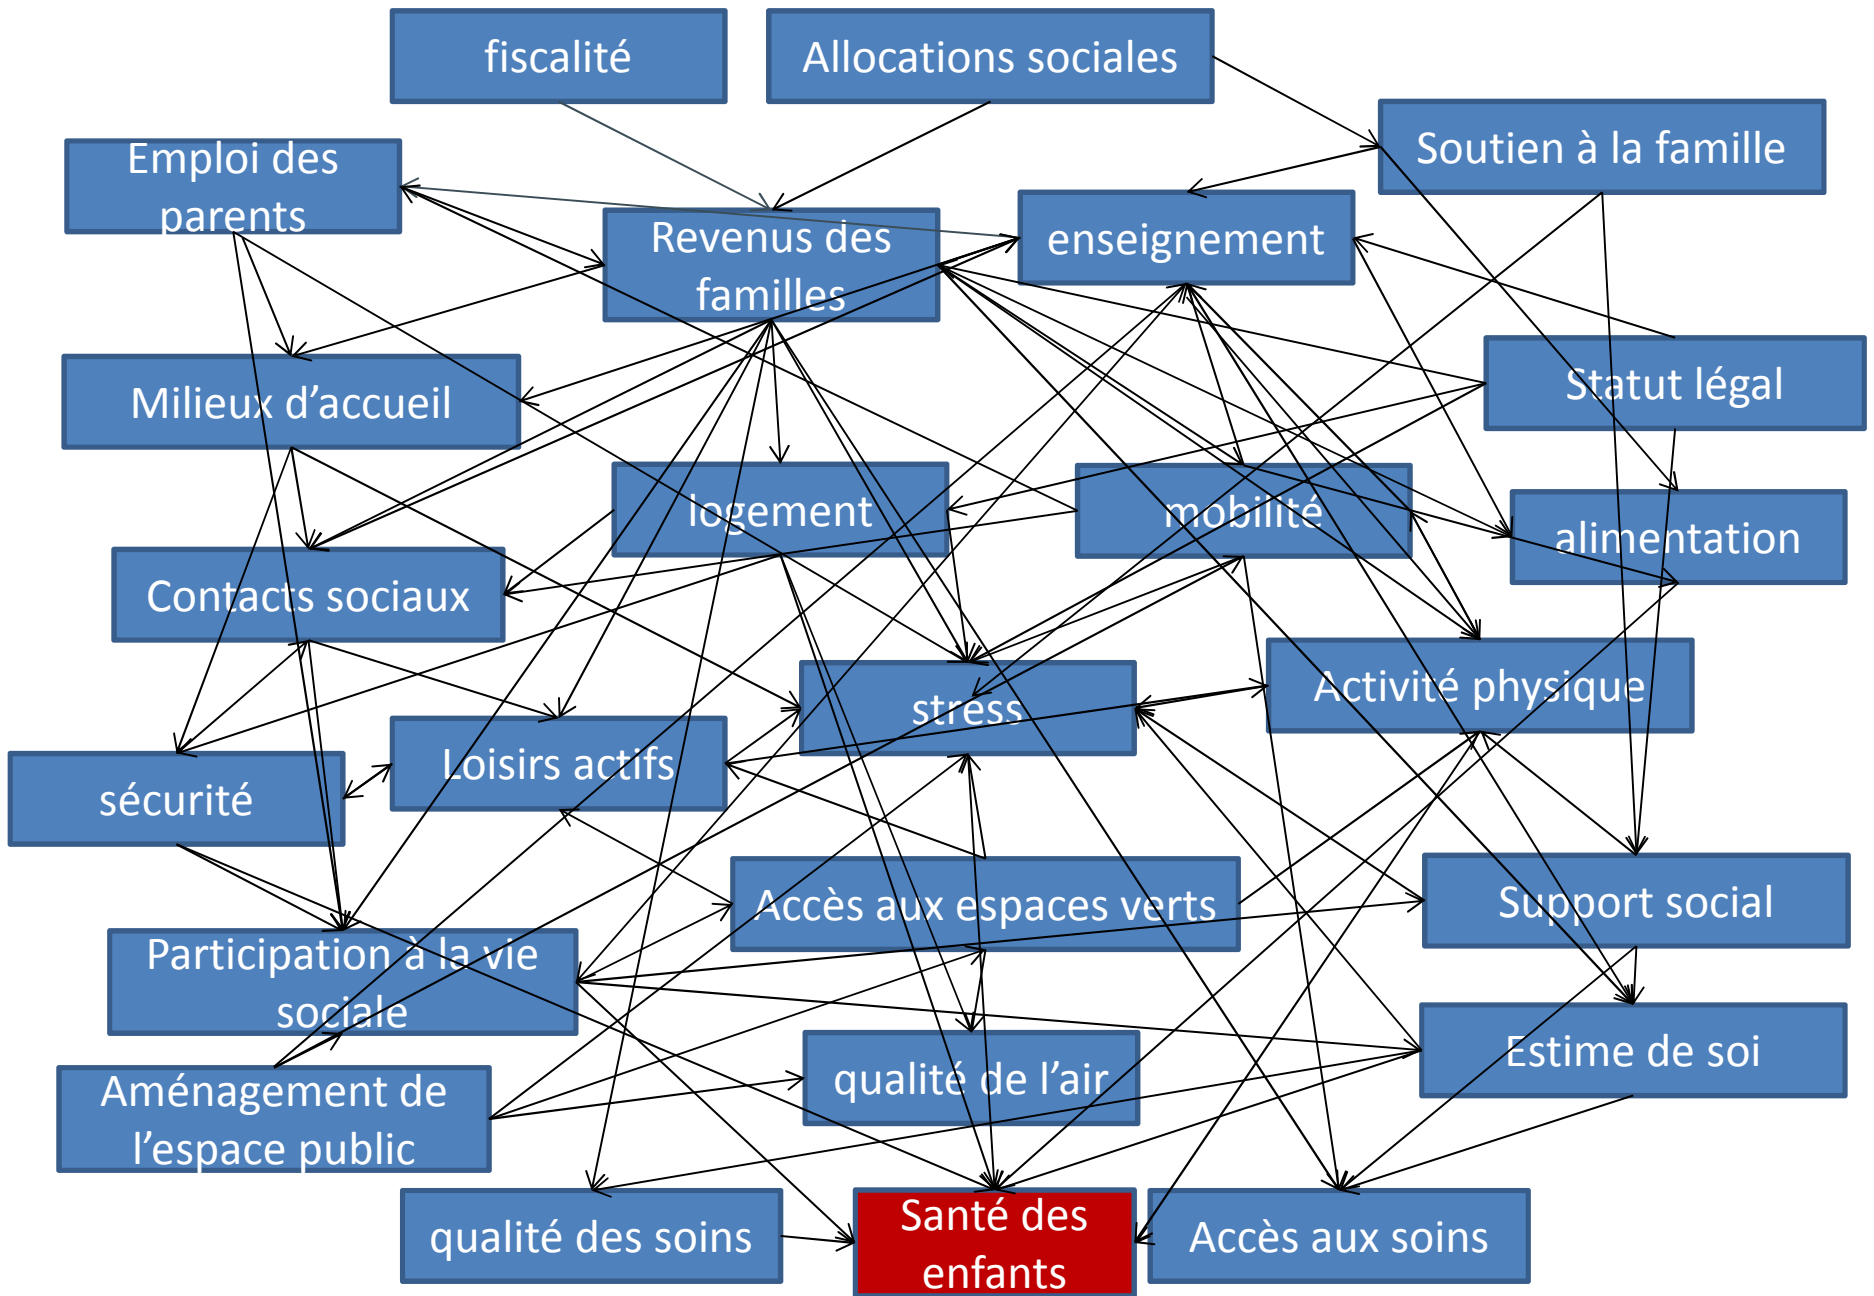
fiscalité

Allocations sociales

Soutien à la famille

Emploi des parents

Revenus des familles

enseignement

Milieux d'accueil

Statut légal

logement

mobilité

alimentation

Contacts sociaux

Activité physique

stress

sécurité

Loisirs actifs

Accès aux espaces verts

Support social

Participation à la vie sociale

Estime de soi

Aménagement de l'espace public

qualité de l'air

qualité des soins

Santé des enfants

Accès aux soins